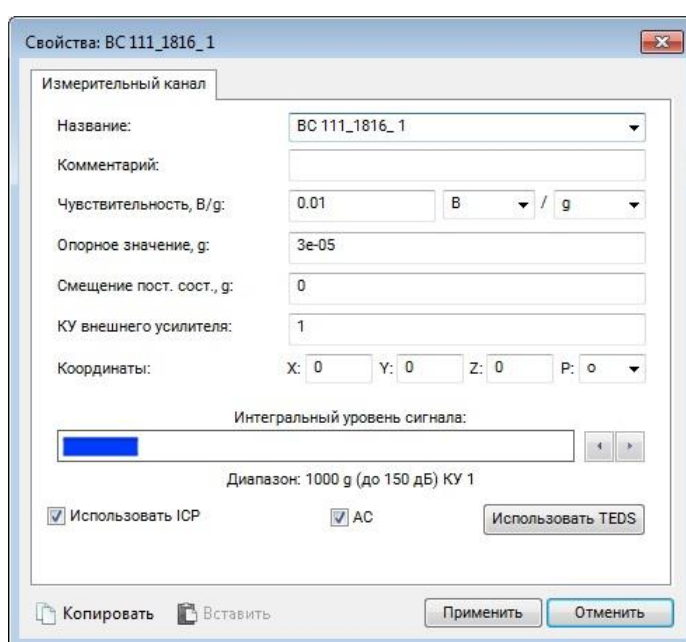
Свойства: BC 111_1816_1

Измерительный канал

Название: BC 111_1816_1

Комментарий:

Чувствительность, В/g: 0.01 В / g

Опорное значение, g: 3e-05

Смещение пост. сост., g: 0

КУ внешнего усилителя: 1

Координаты: X: 0 Y: 0 Z: 0 P: o

Интегральный уровень сигнала:

Диапазон: 1000 g (до 150 дБ) КУ 1

Использовать ICP AC Использовать TEDS

Копировать Вставить Применить Отменить